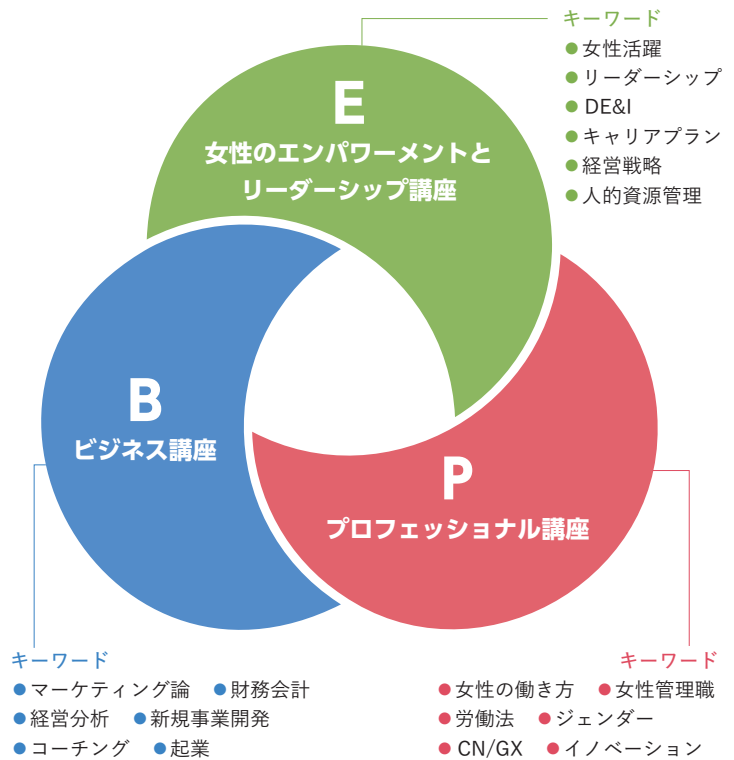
キーワード
● 女性活躍
● リーダーシップ
● DE&I
● キャリアプラン
● 経営戦略
● 人的資源管理

E
女性のエンパワーメントとリーダーシップ講座

B
ビジネス講座

P
プロフェッショナル講座

キーワード
● マーケティング論 ● 財務会計
● 経営分析 ● 新規事業開発
● コーチング ● 起業

キーワード
● 女性の働き方 ● 女性管理職
● 労働法 ● ジェンダー
● CN/GX ● イノベーション